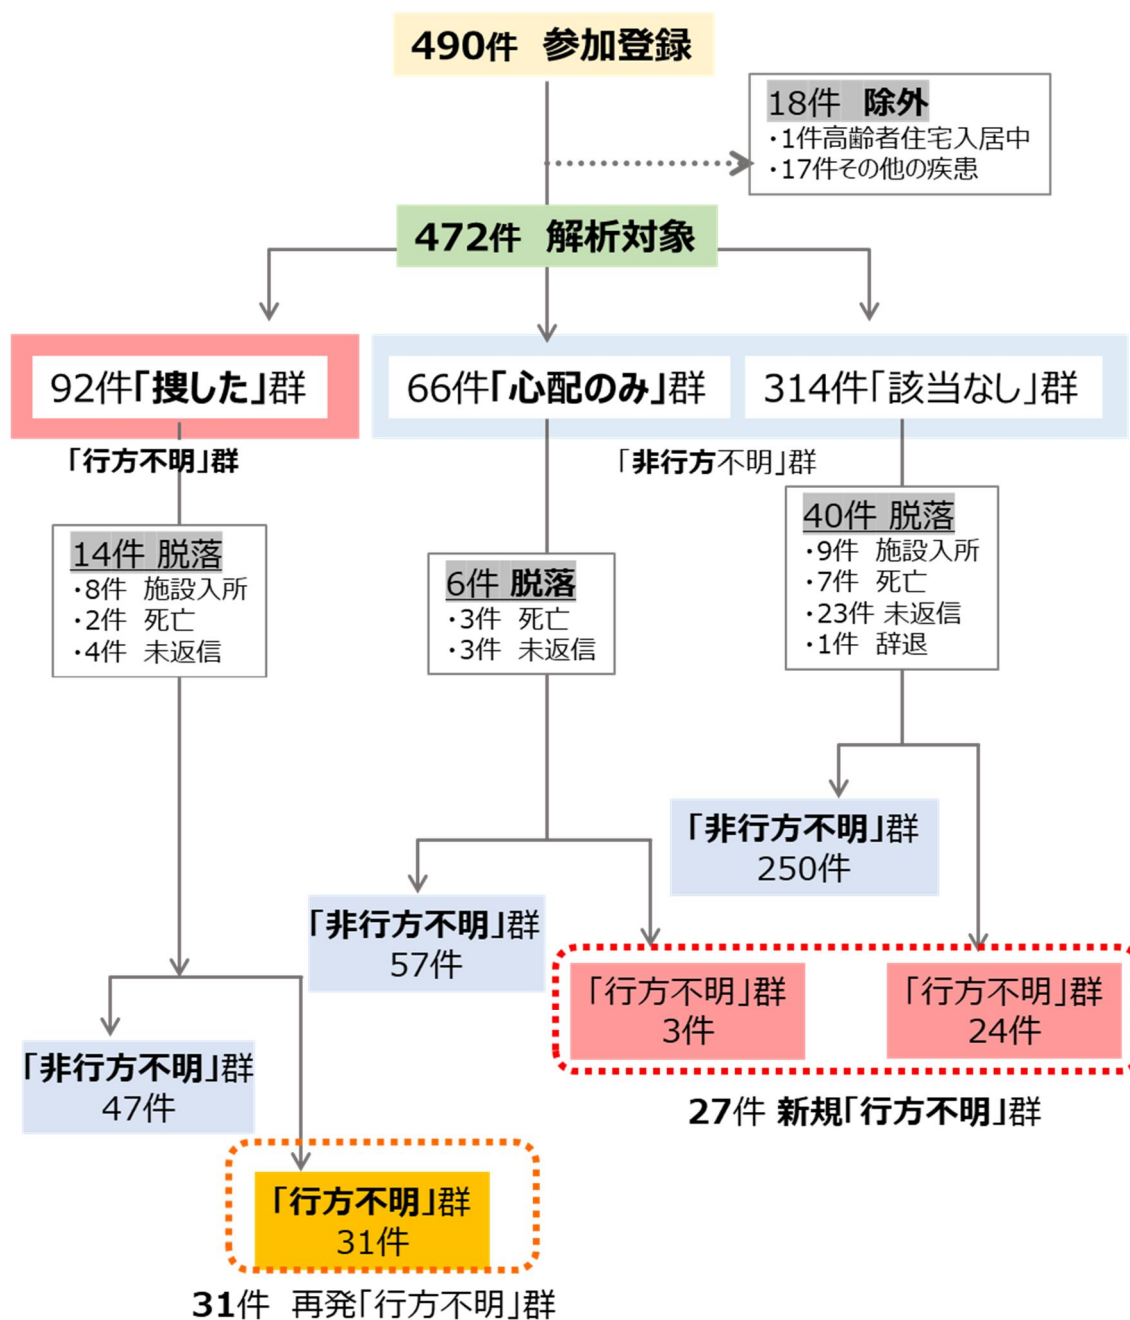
490件 参加登録

18件 除外
・1件高齢者住宅入居中
・17件その他の疾患

472件 解析対象

92件「捜した」群

66件「心配のみ」群

314件「該当なし」群

「行方不明」群

「非行方不明」群

14件 脱落
・8件 施設入所
・2件 死亡
・4件 未返信

6件 脱落
・3件 死亡
・3件 未返信

40件 脱落
・9件 施設入所
・7件 死亡
・23件 未返信
・1件 辞退

「非行方不明」群
250件

「非行方不明」群
57件

「行方不明」群
3件

「行方不明」群
24件

「非行方不明」群
47件

27件 新規「行方不明」群

「行方不明」群
31件

31件 再発「行方不明」群